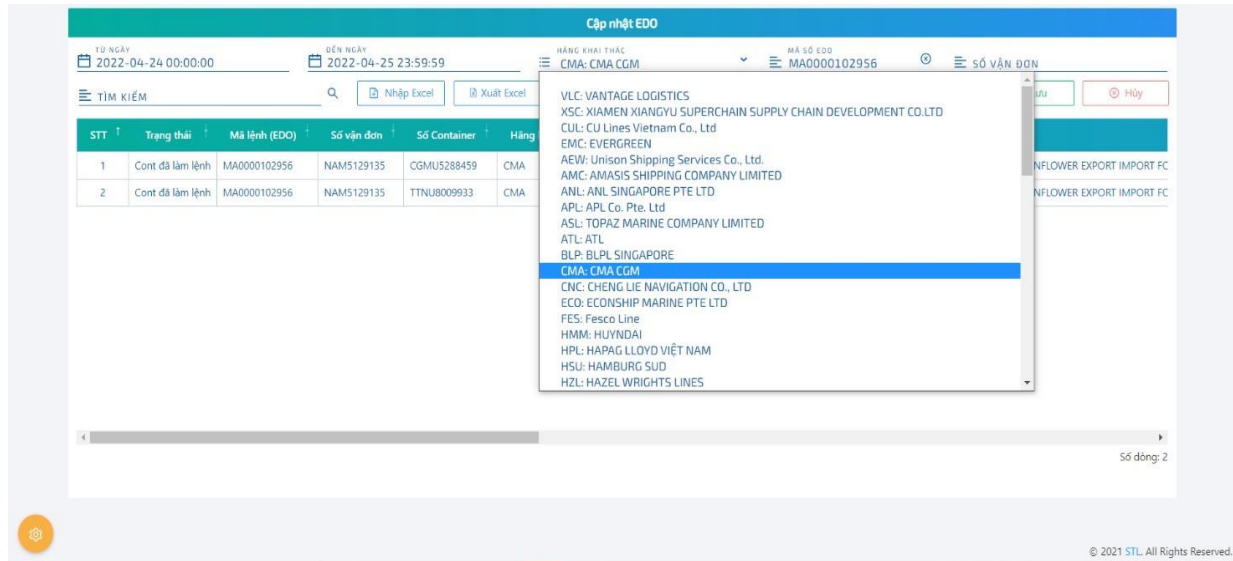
Cập nhật EDO

TỪ NGÀY
2022-04-24 00:00:00

ĐẾN NGÀY
2022-04-25 23:59:59

HÃNG KHAI THÁC
CMA: CMA CGM

MÃ SỐ EDO
MA0000102956

SỐ VẬN ĐƠN

TÌM KIẾM

Nhập Excel

Xuất Excel

Lưu

Hủy

| STT | Trạng thái | Mã lệnh (EDO) | Số vận đơn | Số Container | Hãng |  |
|---|---|---|---|---|---|---|
| 1 | Cont đã làm lệnh | MA0000102956 | NAM5129135 | CGMU5288459 | CMA | NFLOWER EXPORT IMPORT FC |
| 2 | Cont đã làm lệnh | MA0000102956 | NAM5129135 | TTNU8009933 | CMA | NFLOWER EXPORT IMPORT FC |

VLC: VANTAGE LOGISTICS
XSC: XIAMEN XIANGYU SUPERCHAIN SUPPLY CHAIN DEVELOPMENT CO.LTD
CUL: CU Lines Vietnam Co., Ltd
EMC: EVERGREEN
AEW: Unison Shipping Services Co., Ltd.
AMC: AMASIS SHIPPING COMPANY LIMITED
ANL: ANL SINGAPORE PTE LTD
APL: APL Co. Pte. Ltd
ASL: TOPAZ MARINE COMPANY LIMITED
ATL: ATL
BLP: BLPL SINGAPORE
CMA: CMA CGM
CNC: CHENG LIE NAVIGATION CO., LTD
ECO: ECONSHIP MARINE PTE LTD
FES: Fesco Line
HMM: HUYNDAI
HPL: HAPAG LLOYD VIỆT NAM
HSU: HAMBURG SUD
HZL: HAZEL WRIGHTS LINES

Số dòng: 2

© 2021 STL. All Rights Reserved.